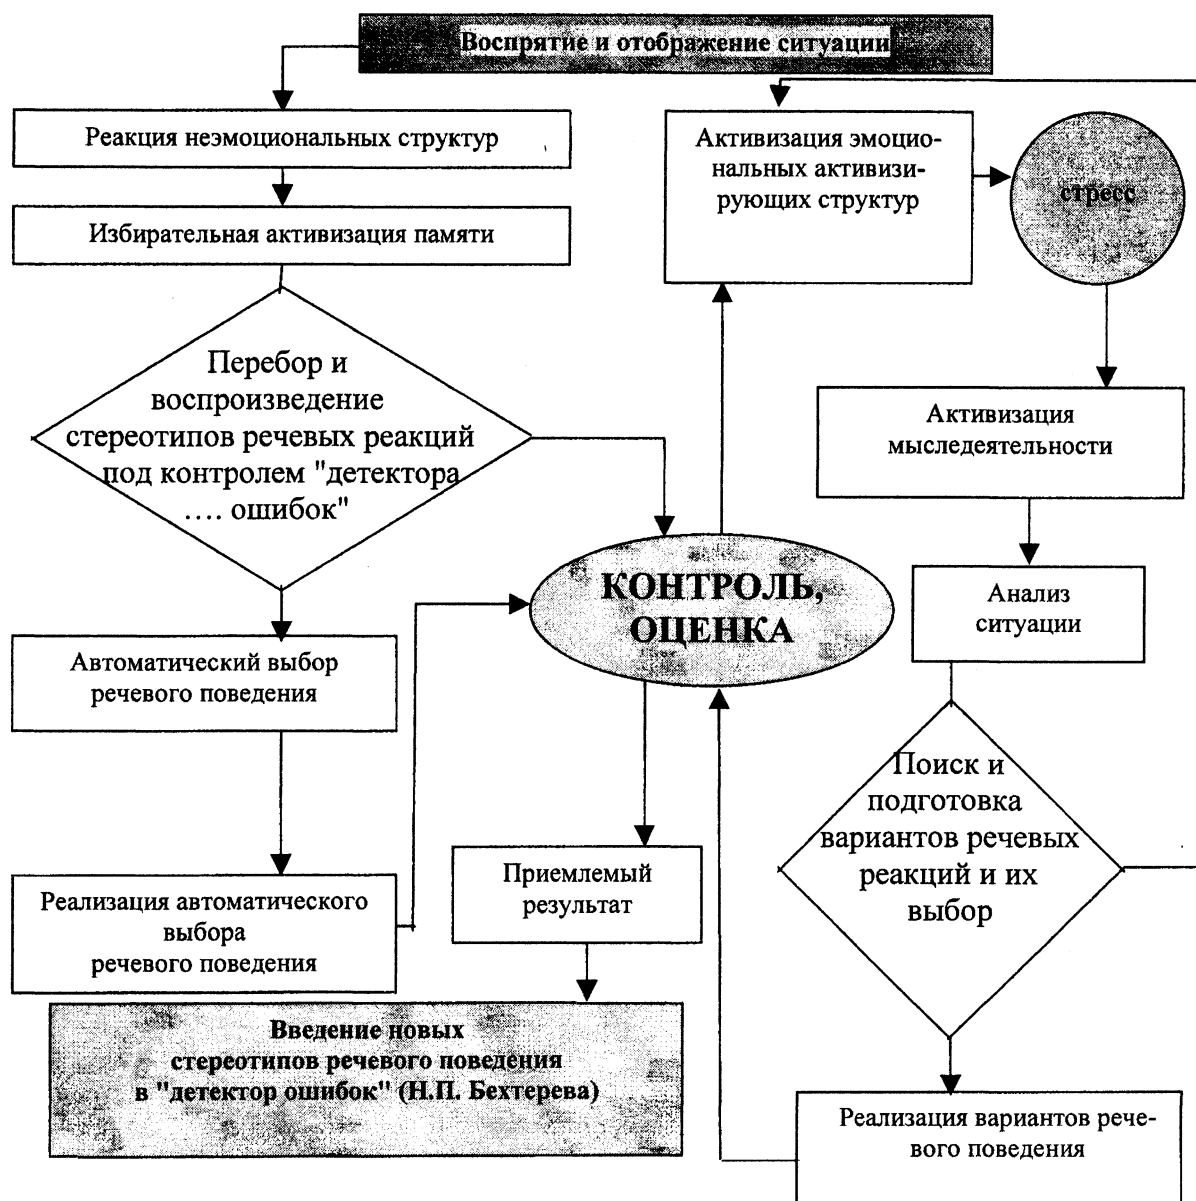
Восприятие и отображение ситуации

Реакция неэмоциональных структур

Избирательная активизация памяти

Перебор и воспроизведение стереотипов речевых реакций под контролем "детектора …. ошибок"

Автоматический выбор речевого поведения

Реализация автоматического выбора речевого поведения

Введение новых стереотипов речевого поведения в "детектор ошибок" (Н.П. Бехтерева)

Активизация эмоциональных активизирующих структур

стресс

КОНТРОЛЬ, ОЦЕНКА

Приемлемый результат

Активизация мыследеятельности

Анализ ситуации

Поиск и подготовка вариантов речевых реакций и их выбор

Реализация вариантов речевого поведения